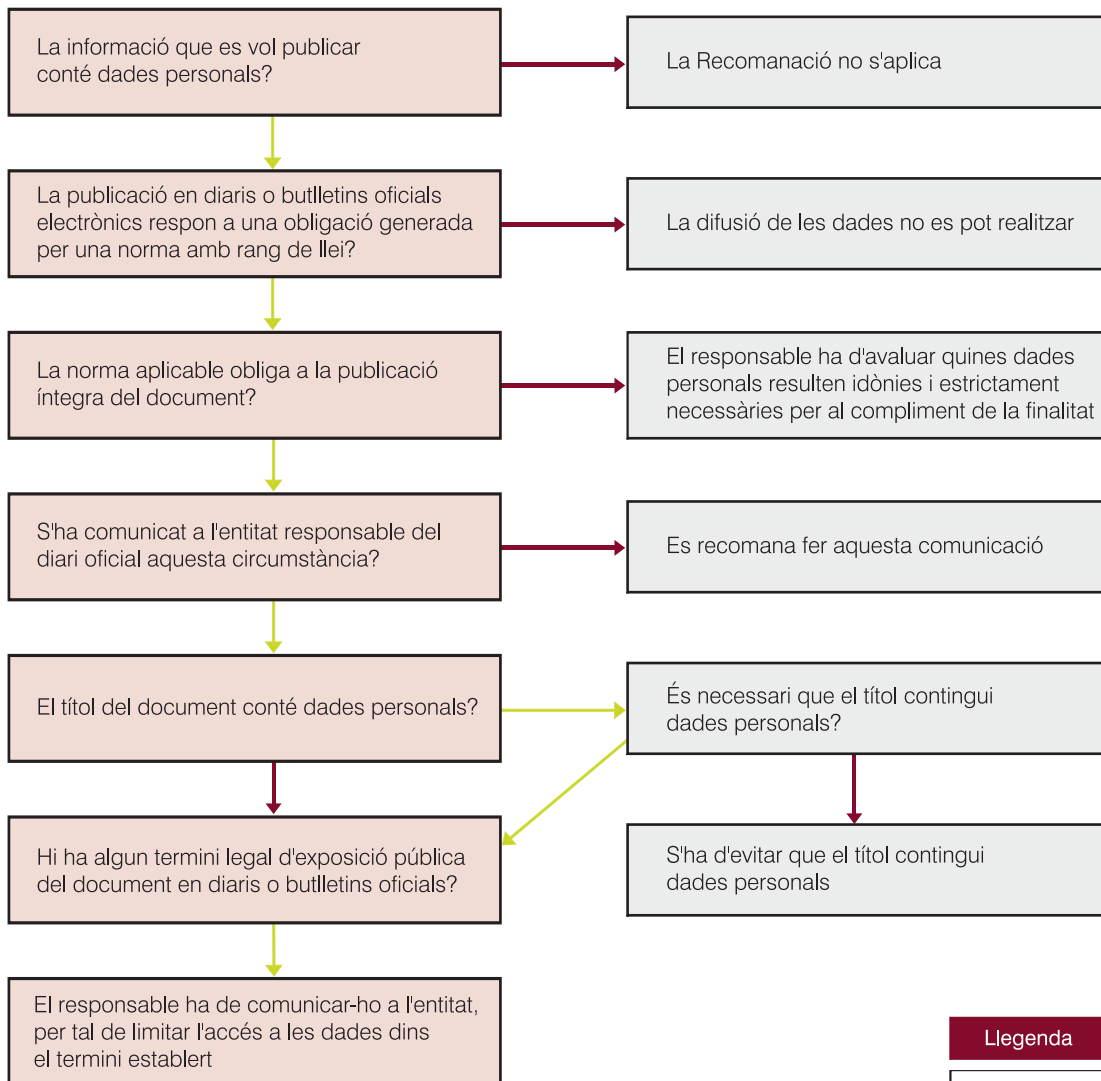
La informació que es vol publicar conté dades personals?

La Recomanació no s'aplica

La publicació en diaris o butlletins oficials electrònics respon a una obligació generada per una norma amb rang de llei?

La difusió de les dades no es pot realitzar

La norma aplicable obliga a la publicació íntegra del document?

El responsable ha d'avaluar quines dades personals resulten idònies i estrictament necessàries per al compliment de la finalitat

S'ha comunicat a l'entitat responsable del diari oficial aquesta circumstància?

Es recomana fer aquesta comunicació

El títol del document conté dades personals?

És necessari que el títol contingui dades personals?

Hi ha algun termini legal d'exposició pública del document en diaris o butlletins oficials?

S'ha d'evitar que el títol contingui dades personals

El responsable ha de comunicar-ho a l'entitat, per tal de limitar l'accés a les dades dins el termini establert

Llegenda